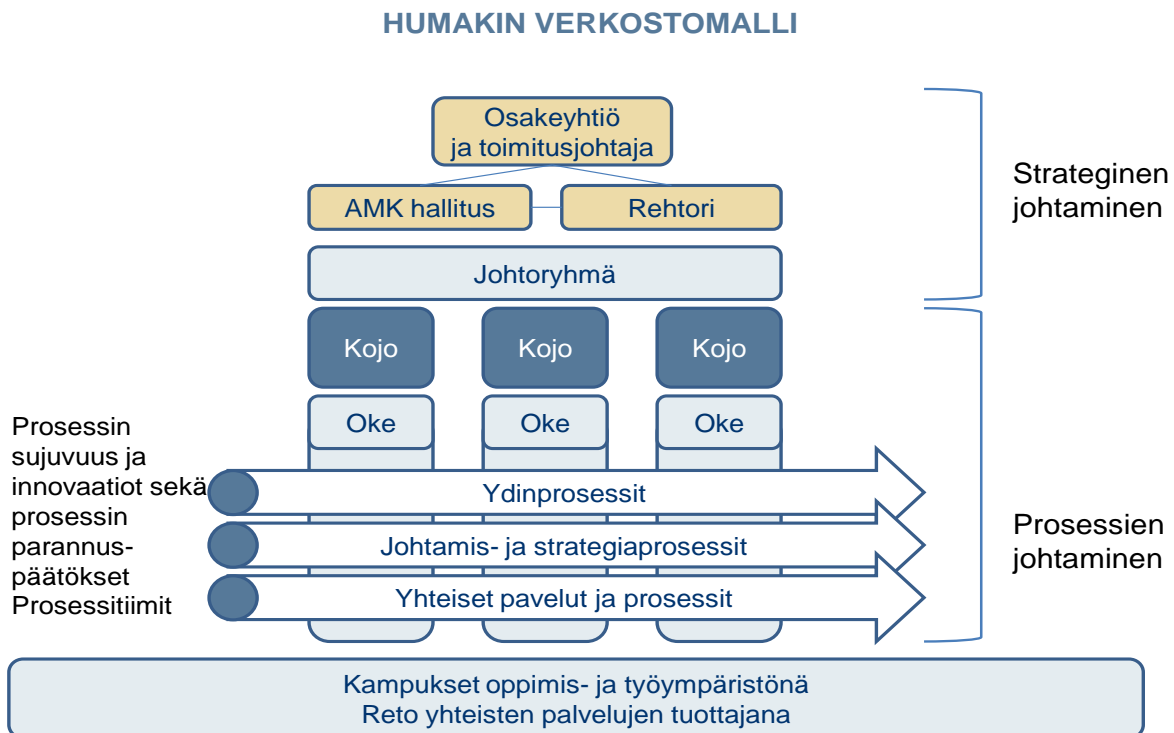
HUMAKIN VERKOSTOMALLI

Osakeyhtiö ja toimitusjohtaja

AMK hallitus

Rehtori

Johtoryhmä

Strateginen johtaminen

Kojo

Kojo

Kojo

Oke

Oke

Oke

Prosessin sujuvuus ja innovaatiot sekä prosessin parannuspäätökset Prosessitiimit

Ydinprosessit

Johtamis- ja strategiaprosessit

Yhteiset pavelut ja prosessit

Prosessien johtaminen

Kampukset oppimis- ja työympäristönä
Reto yhteisten palvelujen tuottajana